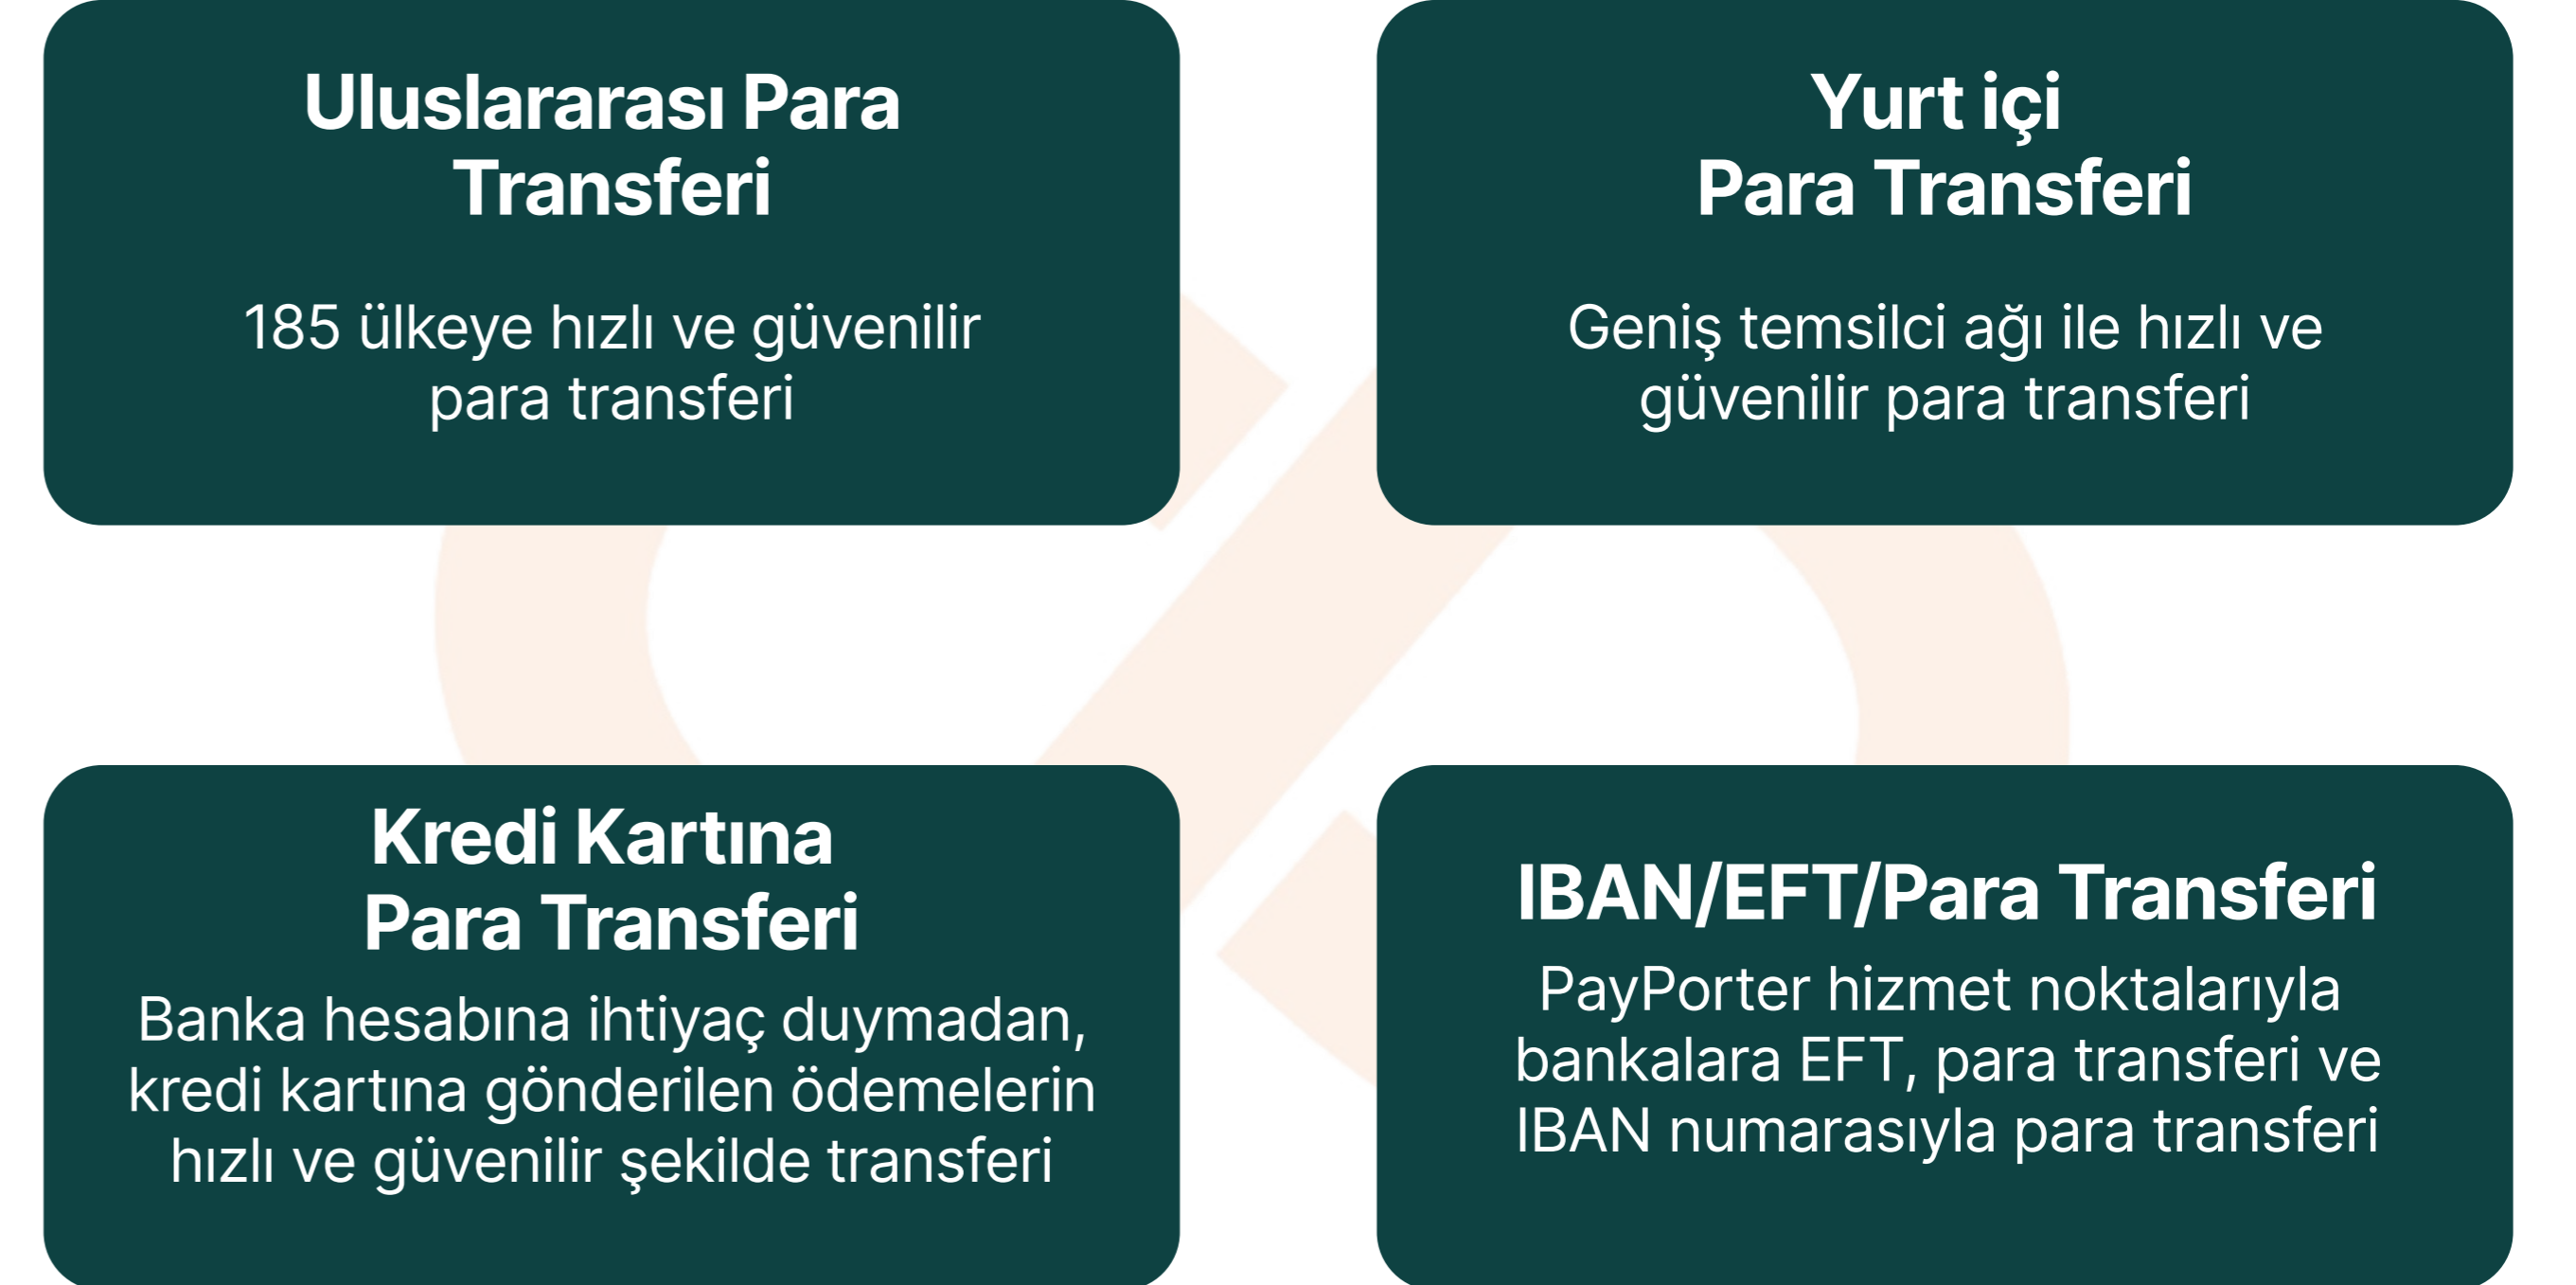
Uluslararası Para Transferi

185 ülkeye hızlı ve güvenilir para transferi

Yurt içi Para Transferi

Geniş temsilci ağı ile hızlı ve güvenilir para transferi

Kredi Kartına Para Transferi

Banka hesabına ihtiyaç duymadan, kredi kartına gönderilen ödemelerin hızlı ve güvenilir şekilde transferi

IBAN/EFT/Para Transferi

PayPorter hizmet noktalarıyla bankalara EFT, para transferi ve IBAN numarasıyla para transferi